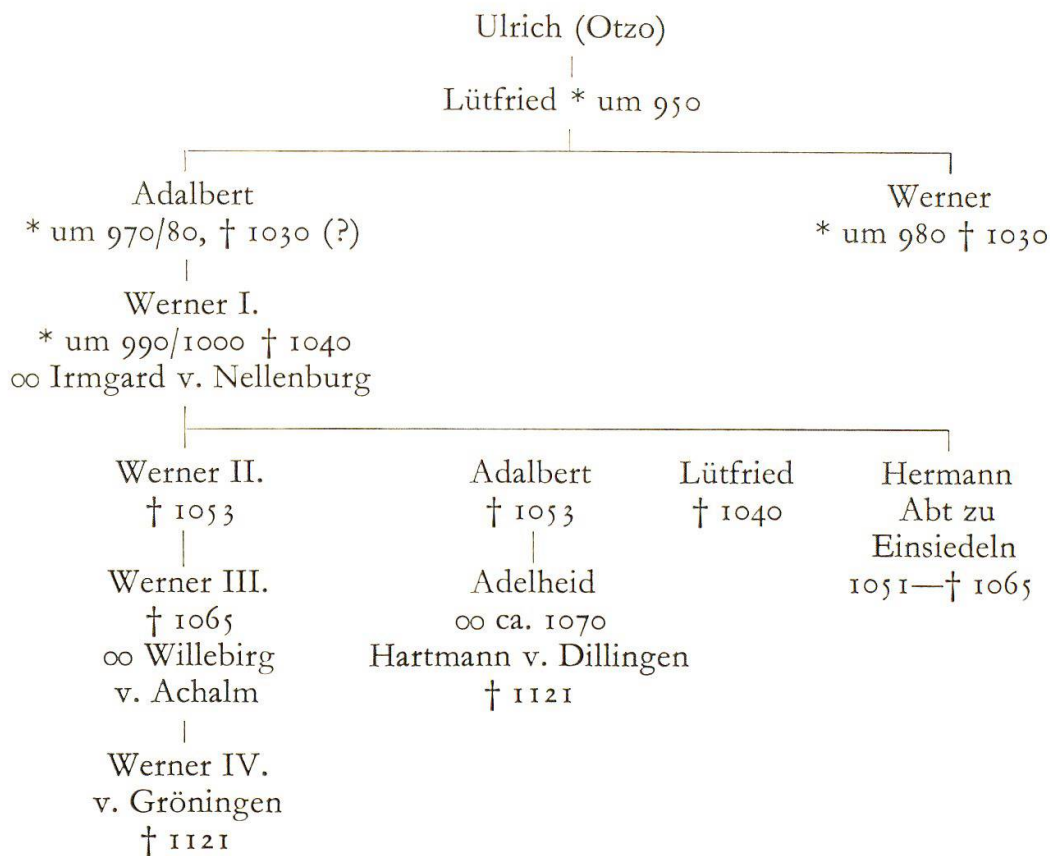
Ulrich (Otzo)

Lütfried * um 950

Adalbert
* um 970/80, † 1030 (?)

Werner I.
* um 990/1000 † 1040
∞ Irmgard v. Nellenburg

Werner II.
† 1053

Werner III.
† 1065
∞ Willebirg
v. Achalm

Werner IV.
v. Gröningen
† 1121

Adalbert
† 1053

Adelheid
∞ ca. 1070
Hartmann v. Dillingen
† 1121

Lütfried
† 1040

Hermann
Abt zu
Einsiedeln
1051—† 1065

Werner
* um 980 † 1030